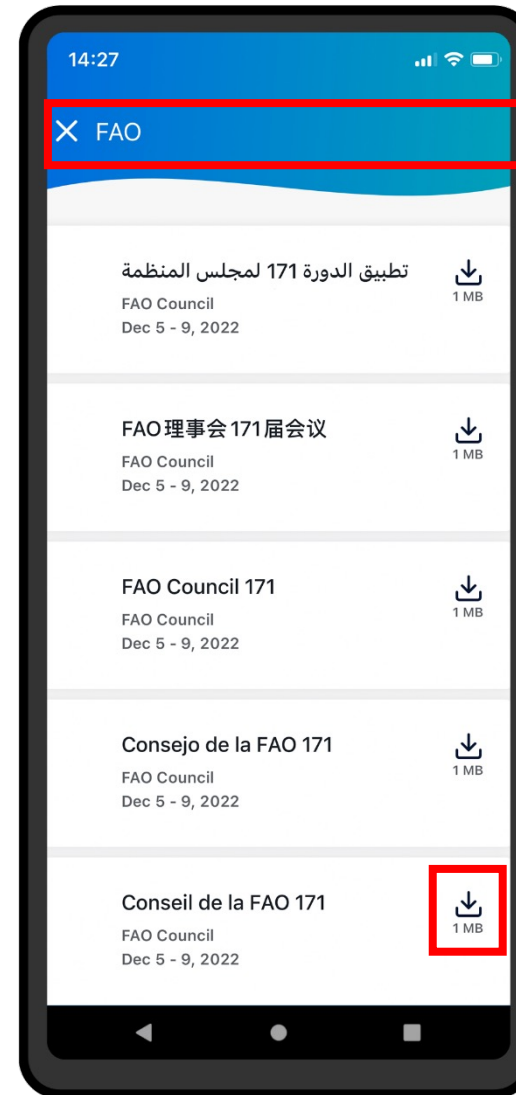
14:27

FAO

تطبيق الدورة 171 لمجلس المنظمة
FAO Council
Dec 5 - 9, 2022
1 MB

FAO理事会171届会议
FAO Council
Dec 5 - 9, 2022
1 MB

FAO Council 171
FAO Council
Dec 5 - 9, 2022
1 MB

Consejo de la FAO 171
FAO Council
Dec 5 - 9, 2022
1 MB

Conseil de la FAO 171
FAO Council
Dec 5 - 9, 2022
1 MB